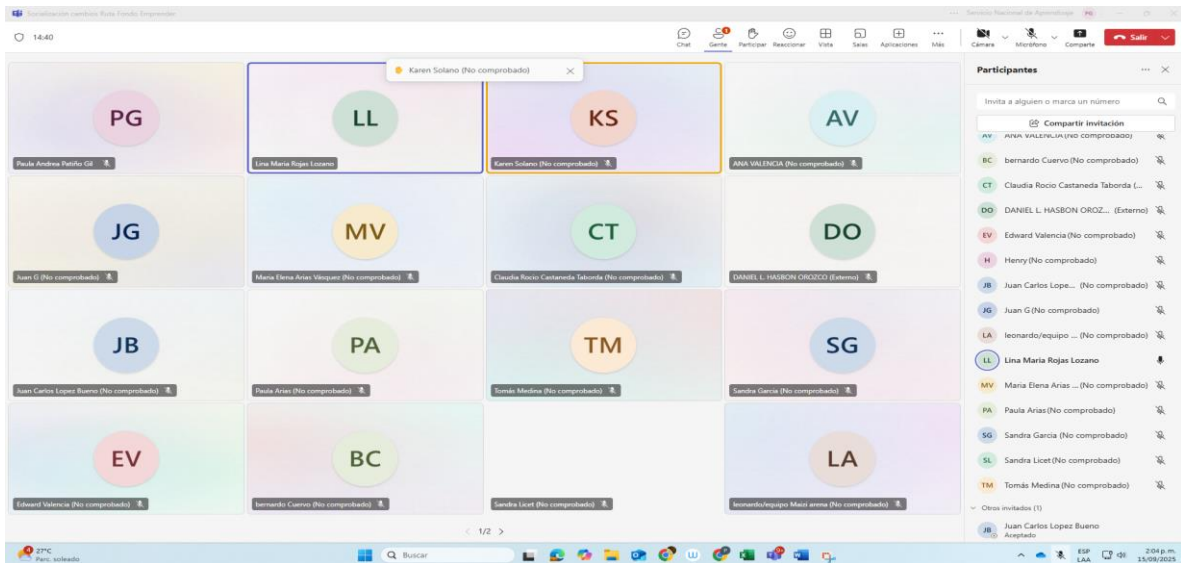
Socialización cambios Ruta Fondo Emprender

Servicio Nacional de Aprendizaje

14:40

Chat Gente Participar Reaccionar Vista Salas Aplicaciones Más Cámara Micrófono Compartir Salir

Karen Solano (No comprobado)

PG
Paula Andrea Patiño Gil

LL
Lina Maria Rojas Lozano

KS
Karen Solano (No comprobado)

AV
ANA VALENCIA (No comprobado)

JG
Juan G (No comprobado)

MV
Maria Elena Arias Vásquez (No comprobado)

CT
Claudia Rocio Castaneda Taborda (No comprobado)

DO
DANIEL L. HASBON OROZCO (Externo)

JB
Juan Carlos Lopez Bueno (No comprobado)

PA
Paula Arias (No comprobado)

TM
Tomás Medina (No comprobado)

SG
Sandra Garcia (No comprobado)

EV
Edward Valencia (No comprobado)

BC
bernardo Cuervo (No comprobado)

Sandra Licet (No comprobado)

LA
leonardo/equipo Maizi arena (No comprobado)

< 1/2 >

Participantes

Invita a alguien o marca un número

Compartir invitación

AV ANA VALENCIA (No comprobado)
BC bernardo Cuervo (No comprobado)
CT Claudia Rocio Castaneda Taborda (...
DO DANIEL L. HASBON OROZ... (Externo)
EV Edward Valencia (No comprobado)
H Henry (No comprobado)
JB Juan Carlos Lope... (No comprobado)
JG Juan G (No comprobado)
LA leonardo/equipo ... (No comprobado)
LL Lina Maria Rojas Lozano
MV Maria Elena Arias ... (No comprobado)
PA Paula Arias (No comprobado)
SG Sandra Garcia (No comprobado)
SL Sandra Licet (No comprobado)
TM Tomás Medina (No comprobado)

Otros invitados (1)
JB Juan Carlos Lopez Bueno
Aceptado

27°C
Parc. soleado

Buscar

ESP LAA
2:04 p.m.
15/09/2025